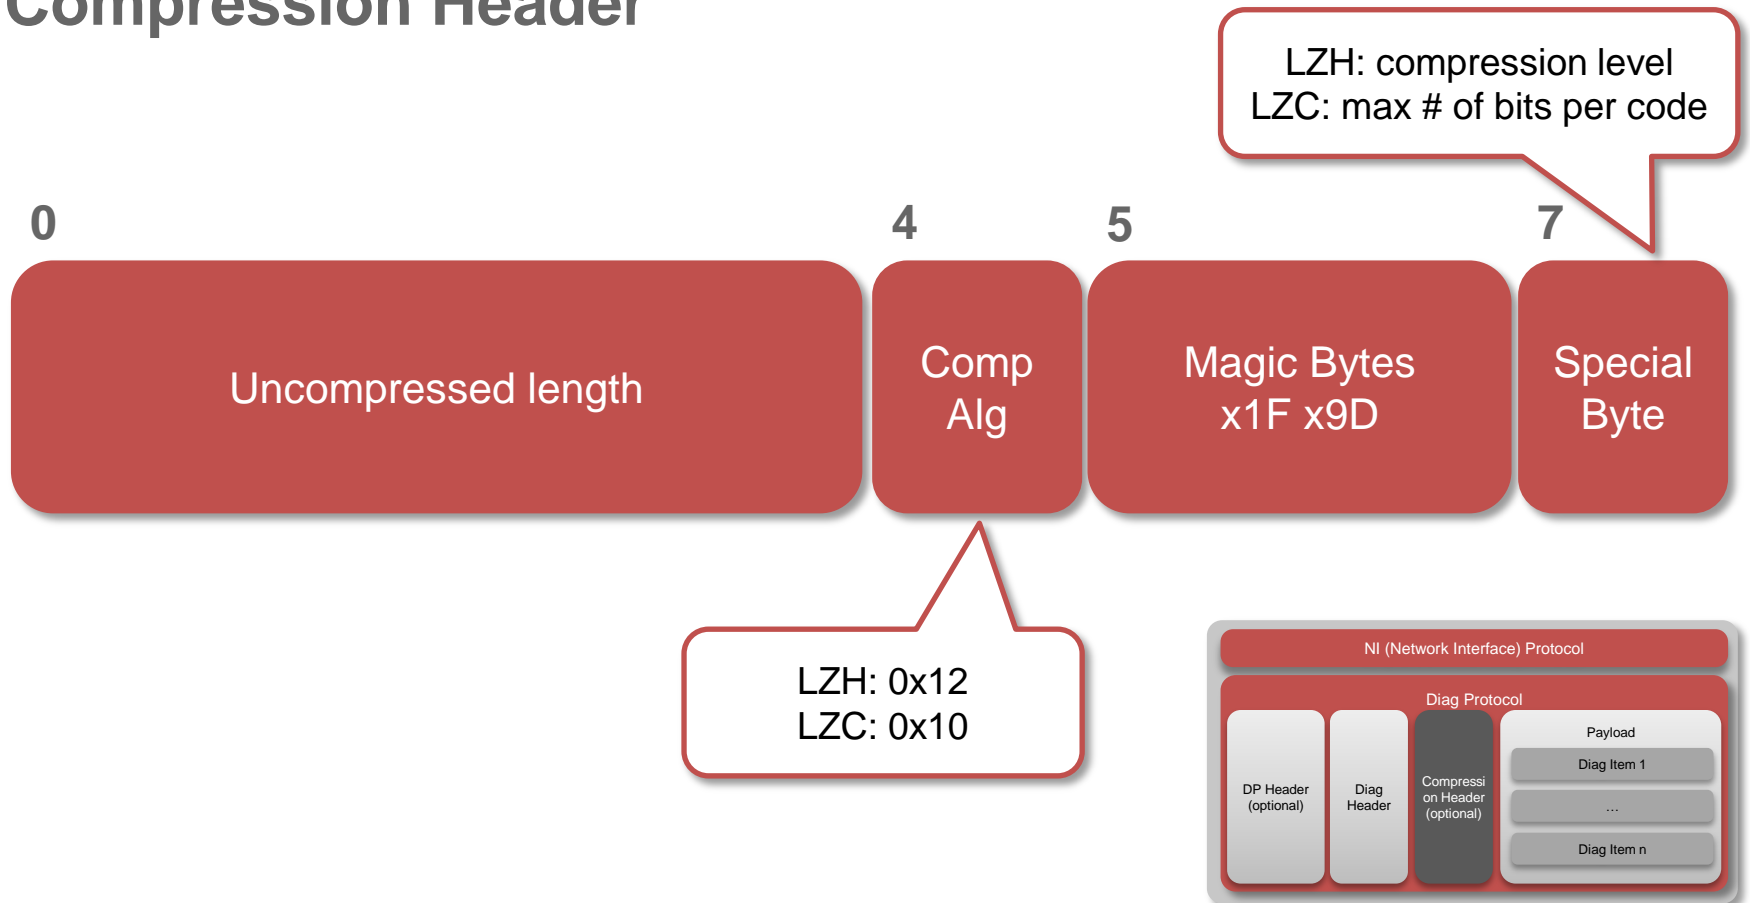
Compression Header

LZH: compression level
LZC: max # of bits per code

0

4

5

7

Uncompressed length

Comp Alg

Magic Bytes x1F x9D

Special Byte

LZH: 0x12
LZC: 0x10

NI (Network Interface) Protocol

Diag Protocol

DP Header (optional)

Diag Header

Compression Header (optional)

Payload

Diag Item 1

...

Diag Item n